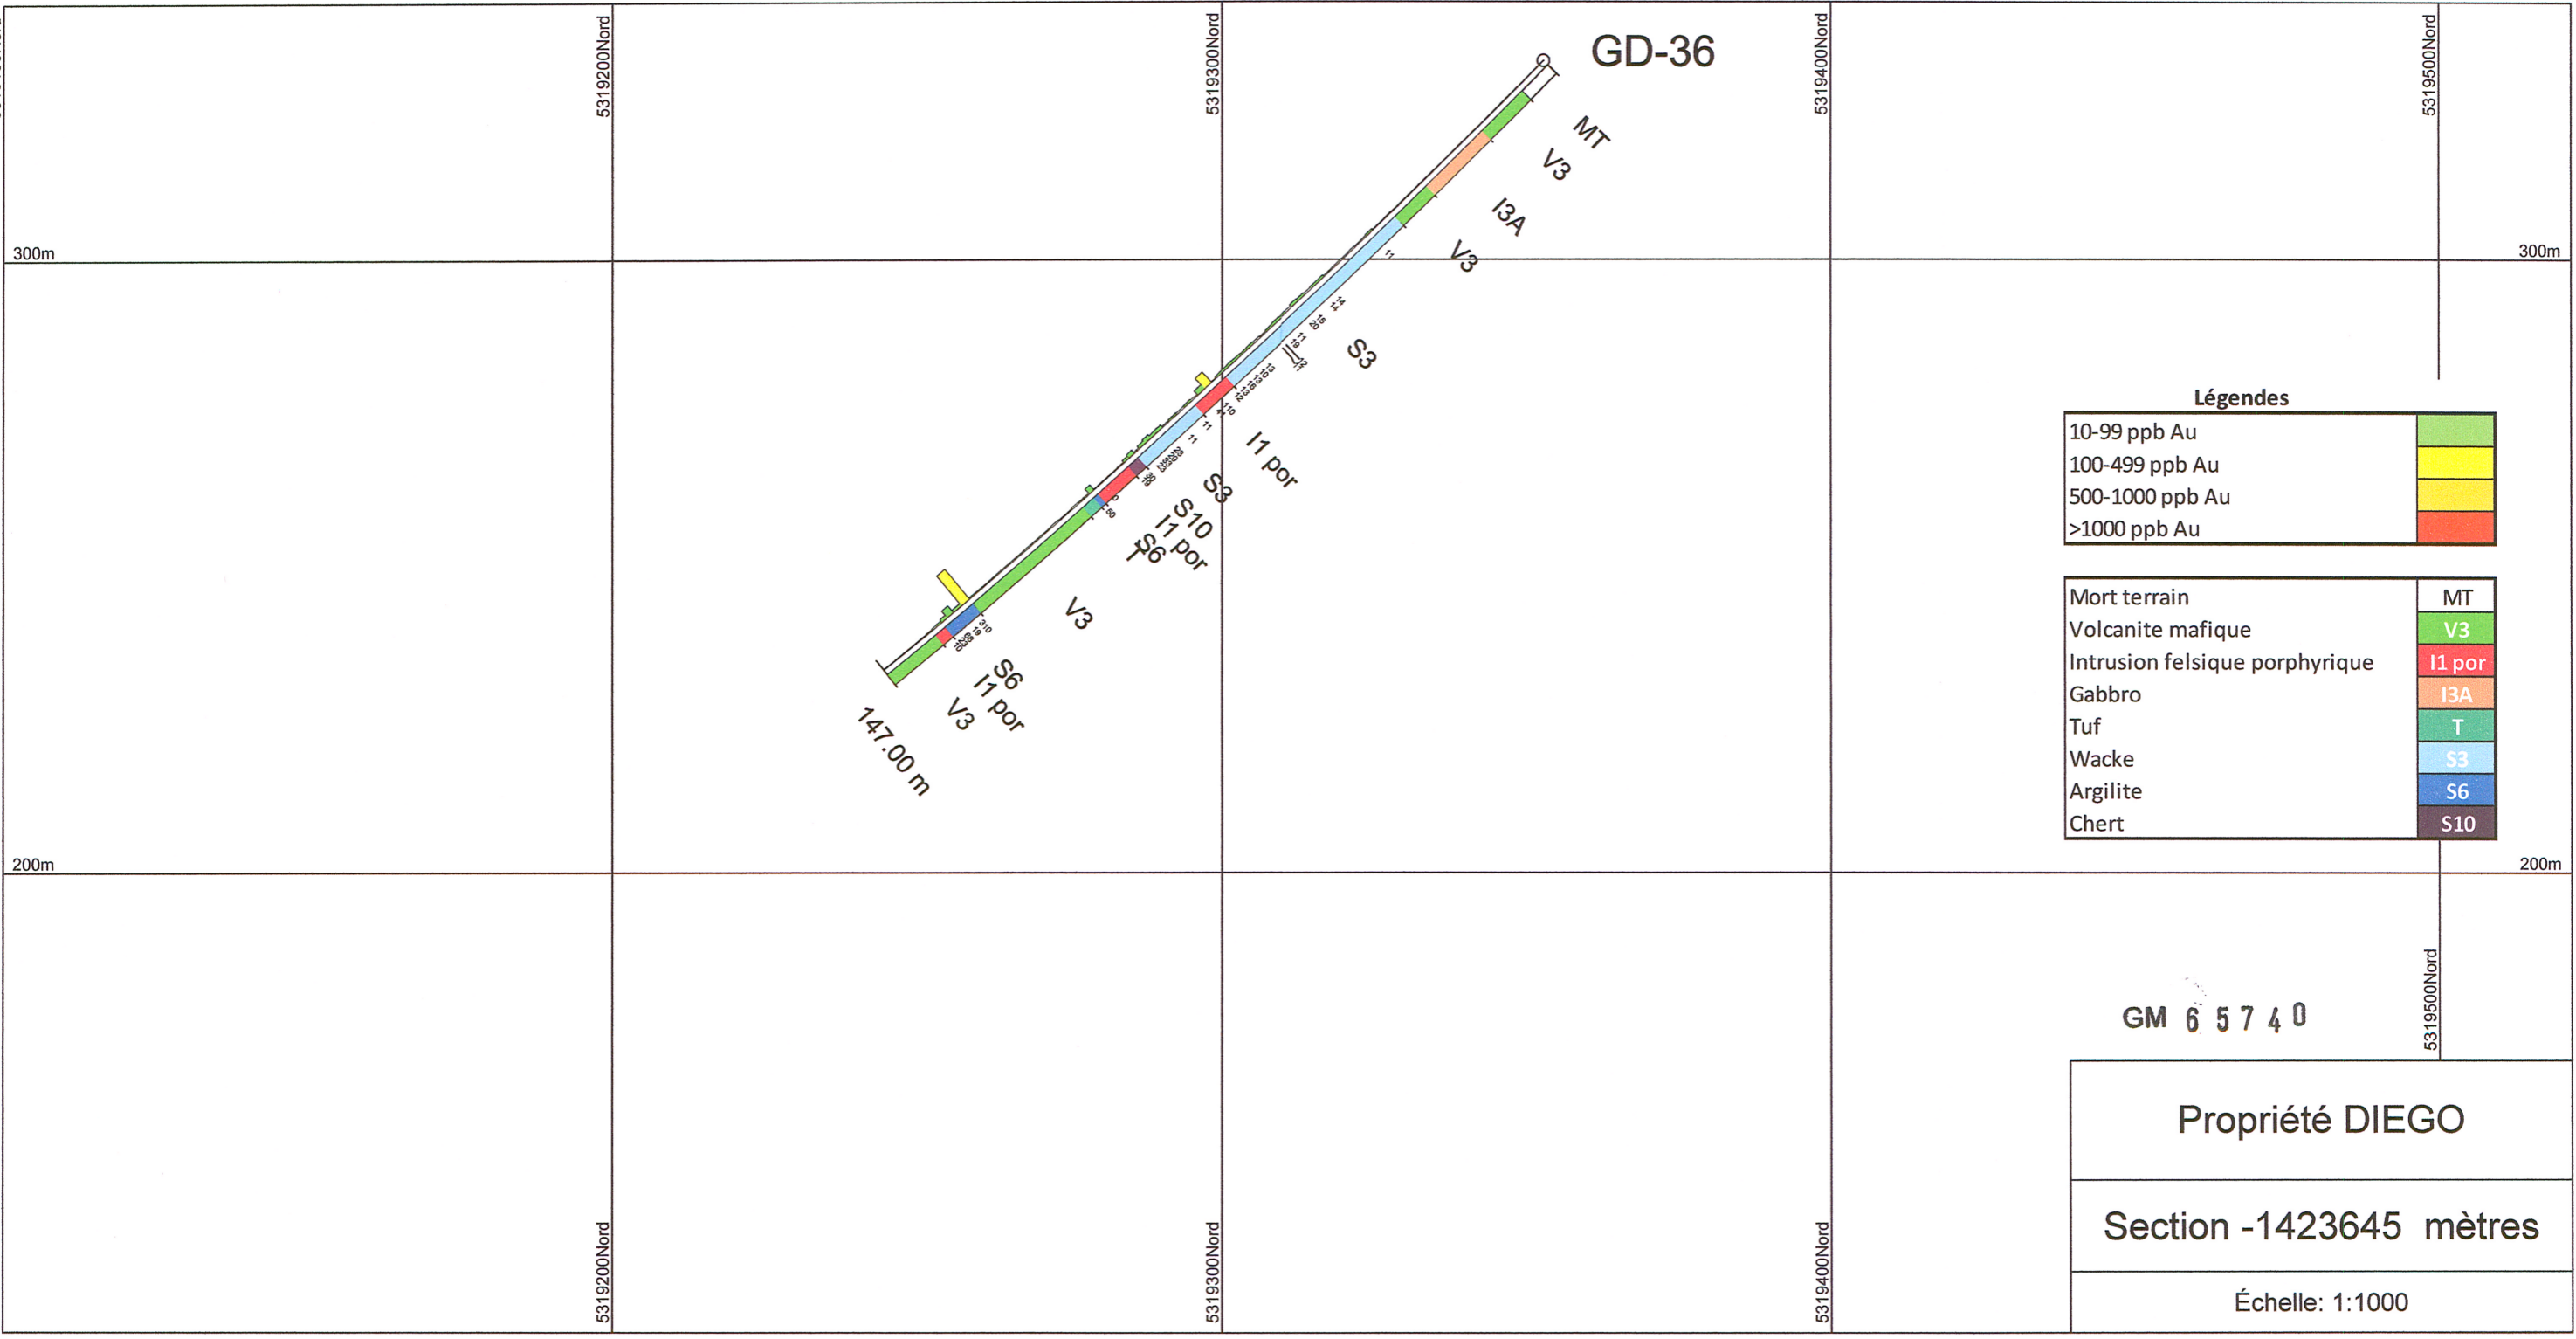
5319200Nord
5319300Nord
5319400Nord
5319500Nord

GD-36

300m
300m

MT
V3
I3A
V3
S3
I1 por
S3
S10
I1 por
S6
T
V3
S6
I1 por
V3
147.00 m

Légendes

| 10-99 ppb Au | |
|---|---|
| 100-499 ppb Au | |
| 500-1000 ppb Au | |
| >1000 ppb Au | |

| Mort terrain | MT |
|---|---|
| Volcanite mafique | V3 |
| Intrusion felsique porphyrique | I1 por |
| Gabbro | I3A |
| Tuf | T |
| Wacke | S3 |
| Argilite | S6 |
| Chert | S10 |

200m
200m

GM 65740

5319500Nord

Propriété DIEGO

Section -1423645 mètres

Échelle: 1:1000

5319200Nord
5319300Nord
5319400Nord